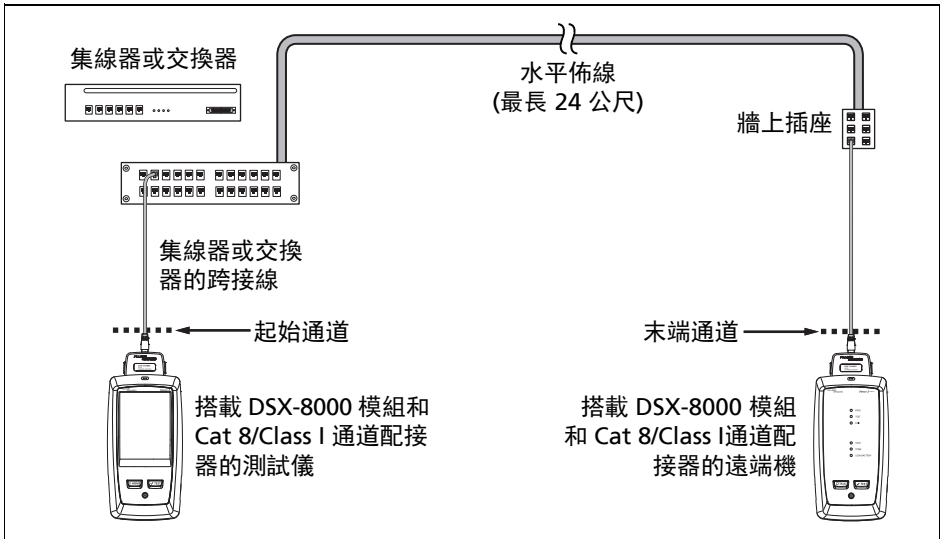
集線器或交換器

水平佈線
(最長 24 公尺)

牆上插座

集線器或交換器的跨接線

起始通道

末端通道

搭載 DSX-8000 模組和 Cat 8/Class I 通道配接器的測試儀

搭載 DSX-8000 模組和 Cat 8/Class I通道配接器的遠端機